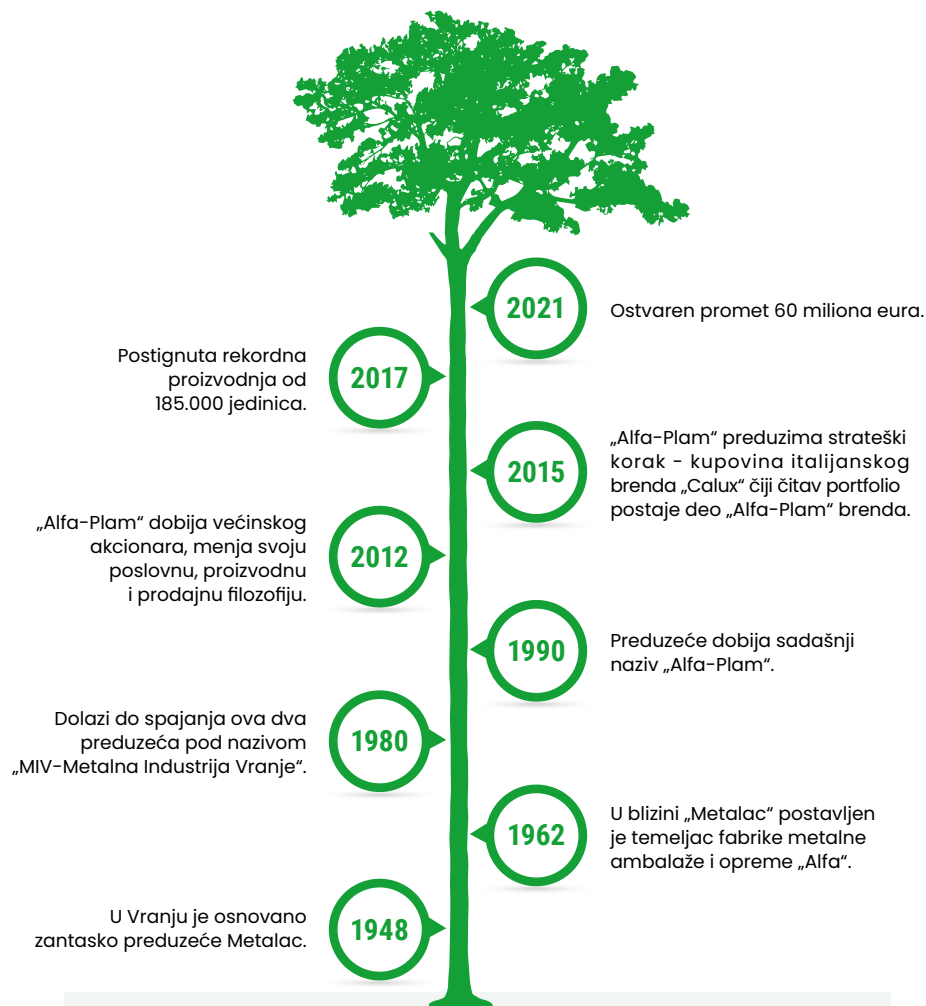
2021
Ostvaren promet 60 miliona eura.

Postignuta rekordna proizvodnja od 185.000 jedinica.
2017

2015
„Alfa-Plam“ preduzima strateški korak - kupovina italijanskog brenda „Calux“ čiji čitav portfolio postaje deo „Alfa-Plam“ brenda.

„Alfa-Plam“ dobija većinskog akcionara, menja svoju poslovnu, proizvodnu i prodajnu filozofiju.
2012

1990
Preduzeće dobija sadašnji naziv „Alfa-Plam“.

Dolazi do spajanja ova dva preduzeća pod nazivom „MIV-Metalna Industrija Vranje“.
1980

1962
U blizini „Metalac“ postavljen je temeljac fabrike metalne ambalaže i opreme „Alfa“.

U Vranju je osnovano zantasko preduzeće Metalac.
1948